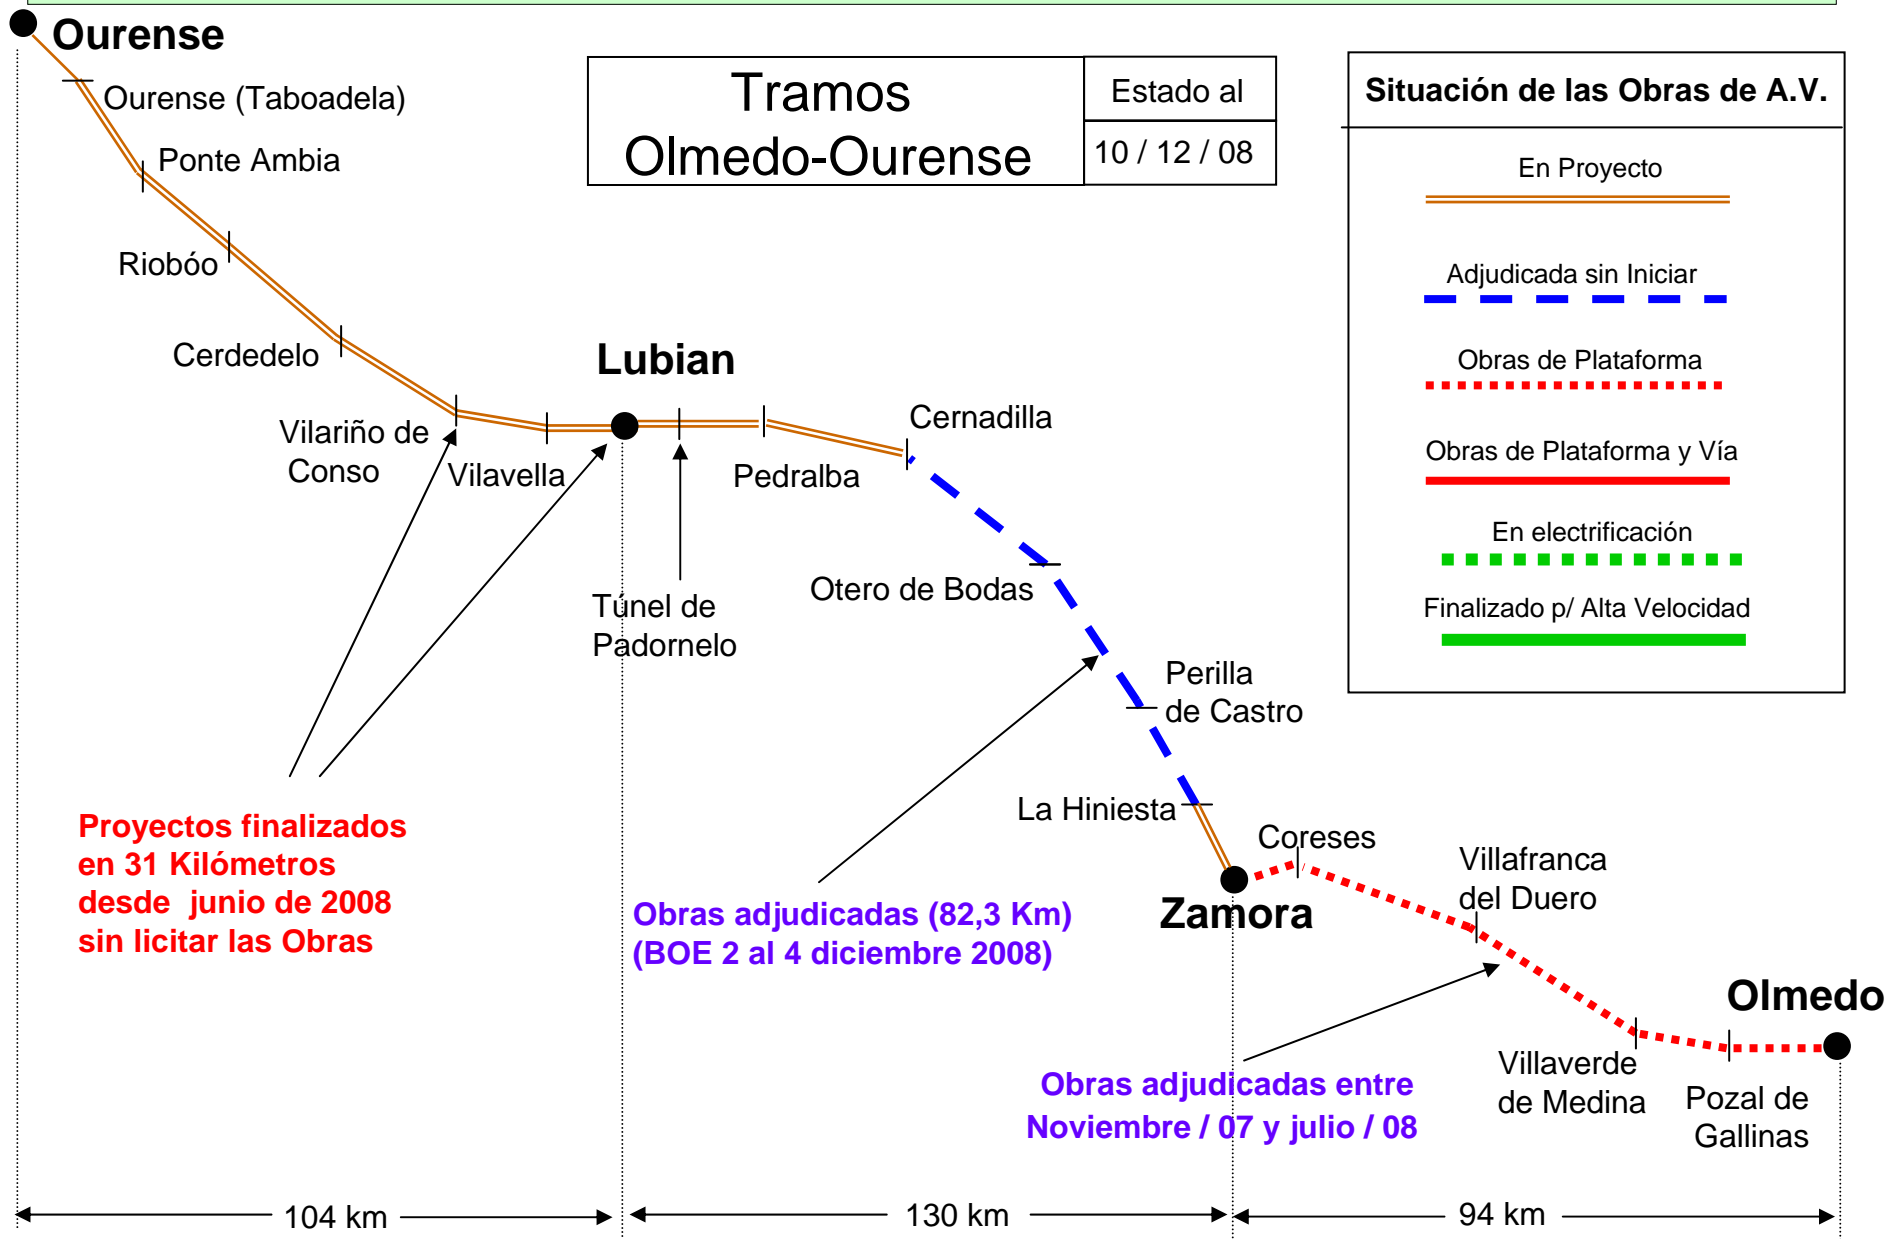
Ourense

Ourense (Taboadela)

Ponte Ambia

Riobóo

Cerdedelo

Vilariño de Conso

Vilavella

Tramos Olmedo-Ourense

| Estado al |
|---|
| 10 / 12 / 08 |

Situación de las Obras de A.V.

En Proyecto

Adjudicada sin Iniciar

Obras de Plataforma

Obras de Plataforma y Vía

En electrificación

Finalizado p/ Alta Velocidad

Lubian

Cernadilla

Pedralba

Túnel de Padornelo

Otero de Bodas

Perilla de Castro

La Hiniesta

Coreses

Villafranca del Duero

Zamora

Olmedo

Villaverde de Medina

Pozal de Gallinas

Proyectos finalizados en 31 Kilómetros desde junio de 2008 sin licitar las Obras

Obras adjudicadas (82,3 Km) (BOE 2 al 4 diciembre 2008)

Obras adjudicadas entre Noviembre / 07 y julio / 08

104 km

130 km

94 km